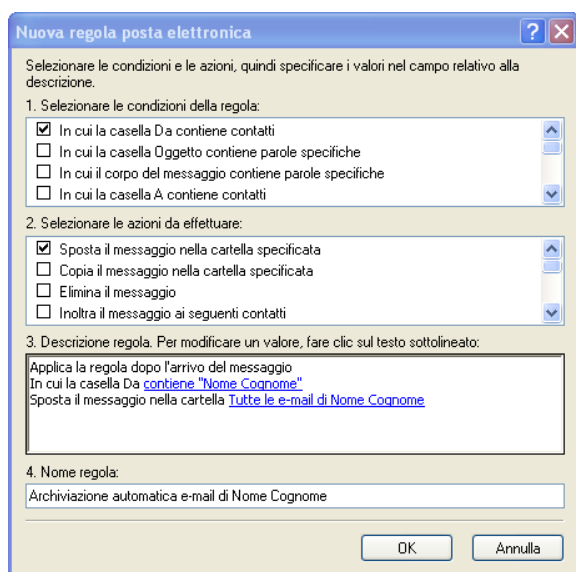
Nuova regola posta elettronica

Selezionare le condizioni e le azioni, quindi specificare i valori nel campo relativo alla descrizione.

1. Selezionare le condizioni della regola:

☑ In cui la casella Da contiene contatti
☐ In cui la casella Oggetto contiene parole specifiche
☐ In cui il corpo del messaggio contiene parole specifiche
☐ In cui la casella A contiene contatti

2. Selezionare le azioni da effettuare:

☑ Sposta il messaggio nella cartella specificata
☐ Copia il messaggio nella cartella specificata
☐ Elimina il messaggio
☐ Inoltra il messaggio ai seguenti contatti

3. Descrizione regola. Per modificare un valore, fare clic sul testo sottolineato:

Applica la regola dopo l'arrivo del messaggio
In cui la casella Da contiene "Nome Cognome"
Sposta il messaggio nella cartella Tutte le e-mail di Nome Cognome

4. Nome regola:

Archiviazione automatica e-mail di Nome Cognome

OK
Annulla